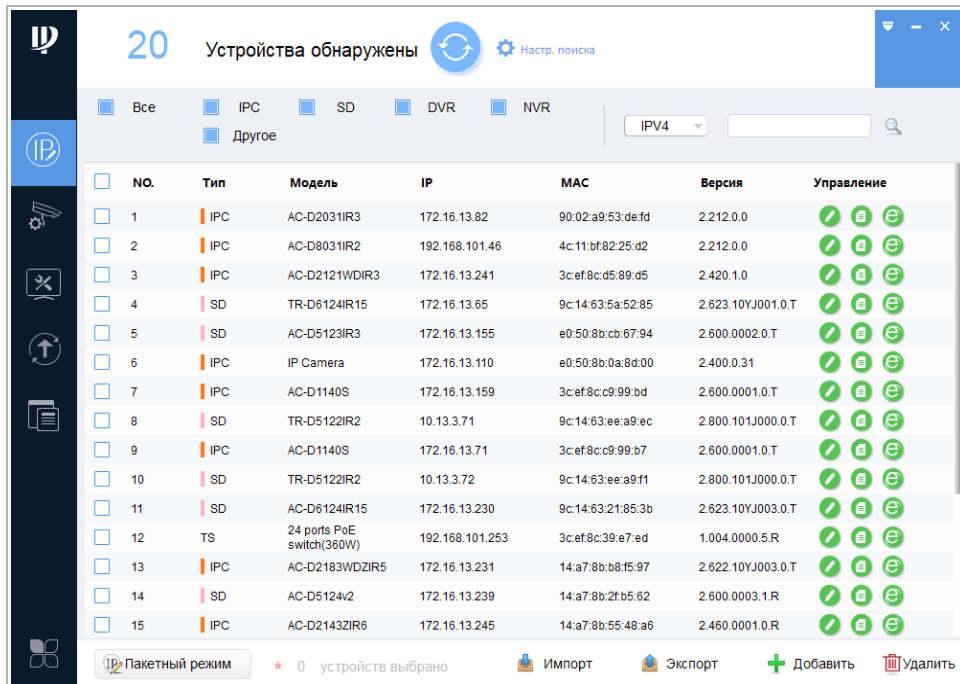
20 Устройства обнаружены Настр. поиска

Все IPC SD DVR NVR
Другое

IPV4

| NO. | Тип | Модель | IP | MAC | Версия | Управление |
|---|---|---|---|---|---|---|
| 1 | IPC | AC-D2031IR3 | 172.16.13.82 | 90:02:a9:53:de:fd | 2.212.0.0 | |
| 2 | IPC | AC-D8031IR2 | 192.168.101.46 | 4c:11:bf:82:25:d2 | 2.212.0.0 | |
| 3 | IPC | AC-D2121WDIR3 | 172.16.13.241 | 3c:ef:8c:d5:89:d5 | 2.420.1.0 | |
| 4 | SD | TR-D6124IR15 | 172.16.13.65 | 9c:14:63:5a:52:85 | 2.623.10YJ001.0.T | |
| 5 | SD | AC-D5123IR3 | 172.16.13.155 | e0:50:8b:cb:67:94 | 2.600.0002.0.T | |
| 6 | IPC | IP Camera | 172.16.13.110 | e0:50:8b:0a:8d:00 | 2.400.0.31 | |
| 7 | IPC | AC-D1140S | 172.16.13.159 | 3c:ef:8c:c9:99:bd | 2.600.0001.0.T | |
| 8 | SD | TR-D5122IR2 | 10.13.3.71 | 9c:14:63:ee:a9:ec | 2.800.101J000.0.T | |
| 9 | IPC | AC-D1140S | 172.16.13.71 | 3c:ef:8c:c9:99:b7 | 2.600.0001.0.T | |
| 10 | SD | TR-D5122IR2 | 10.13.3.72 | 9c:14:63:ee:a9:f1 | 2.800.101J000.0.T | |
| 11 | SD | AC-D6124IR15 | 172.16.13.230 | 9c:14:63:21:85:3b | 2.623.10YJ003.0.T | |
| 12 | TS | 24 ports PoE switch(360W) | 192.168.101.253 | 3c:ef:8c:39:e7:ed | 1.004.0000.5.R | |
| 13 | IPC | AC-D2183WDZIR5 | 172.16.13.231 | 14:a7:8b:b8:f5:97 | 2.622.10YJ003.0.T | |
| 14 | SD | AC-D5124v2 | 172.16.13.239 | 14:a7:8b:2f:b5:62 | 2.600.0003.1.R | |
| 15 | IPC | AC-D2143ZIR6 | 172.16.13.245 | 14:a7:8b:55:48:a6 | 2.460.0001.0.R | |

Пакетный режим * 0 устройств выбрано Импорт Экспорт Добавить Удалить